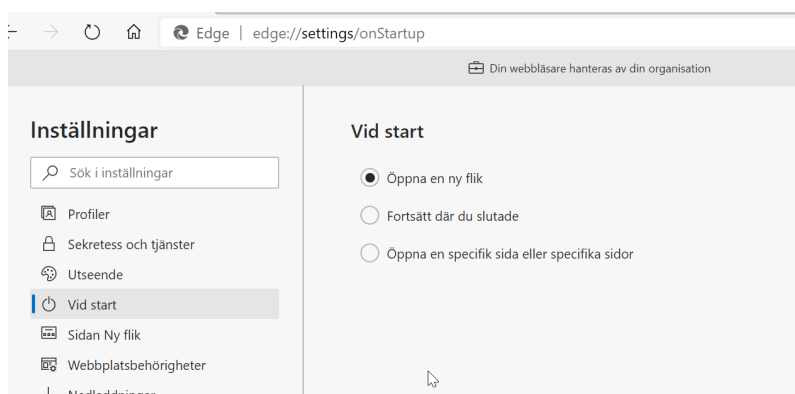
Edge | edge://settings/onStartup

Din webbläsare hanteras av din organisation

Inställningar

Sök i inställningar

Profiler

Sekretess och tjänster

Utseende

Vid start

Sidan Ny flik

Webbplatsbehörigheter

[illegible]

Vid start

Öppna en ny flik

Fortsätt där du slutade

Öppna en specifik sida eller specifika sidor